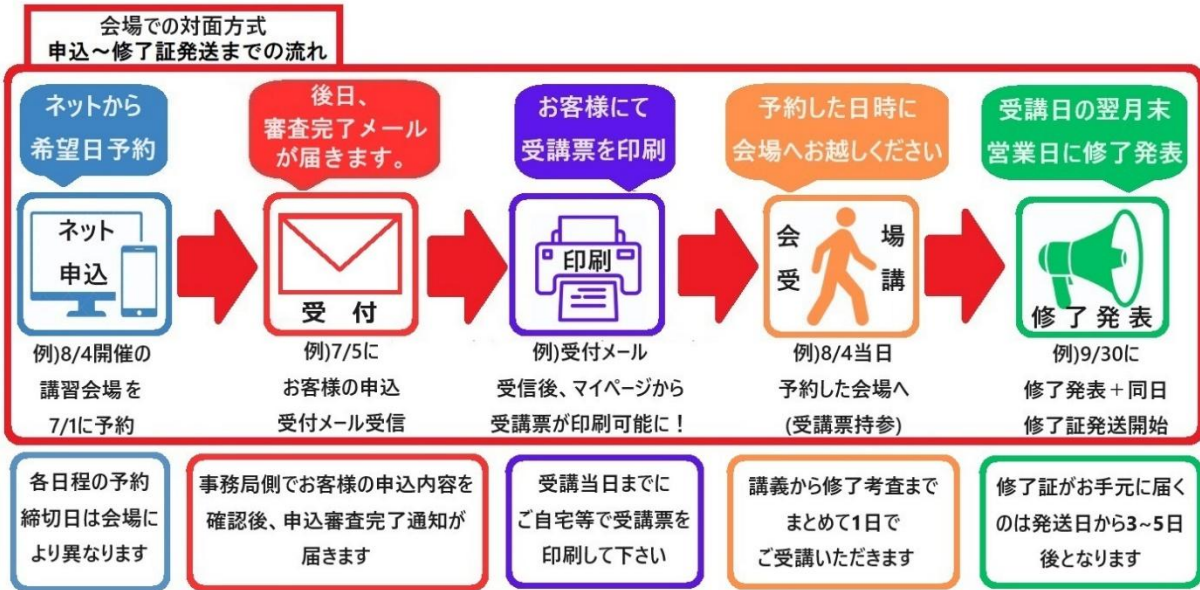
会場での対面方式
申込～修了証発送までの流れ

ネットから
希望日予約

ネット
申込

例)8/4開催の
講習会場を
7/1に予約

後日、
審査完了メールが届きます。

受　付

例)7/5に
お客様の申込
受付メール受信

お客様にて
受講票を印刷

印刷

例)受付メール
受信後、マイページから
受講票が印刷可能に！

予約した日時に
会場へお越しください

会　場
受　講

例)8/4当日
予約した会場へ
(受講票持参)

受講日の翌月末
営業日に修了発表

修了発表

例)9/30に
修了発表＋同日
修了証発送開始

各日程の予約締切日は会場により異なります

事務局側でお客様の申込内容を確認後、申込審査完了通知が届きます

受講当日までにご自宅等で受講票を印刷して下さい

講義から修了考査までまとめて1日でご受講いただきます

修了証がお手元に届くのは発送日から3~5日後となります